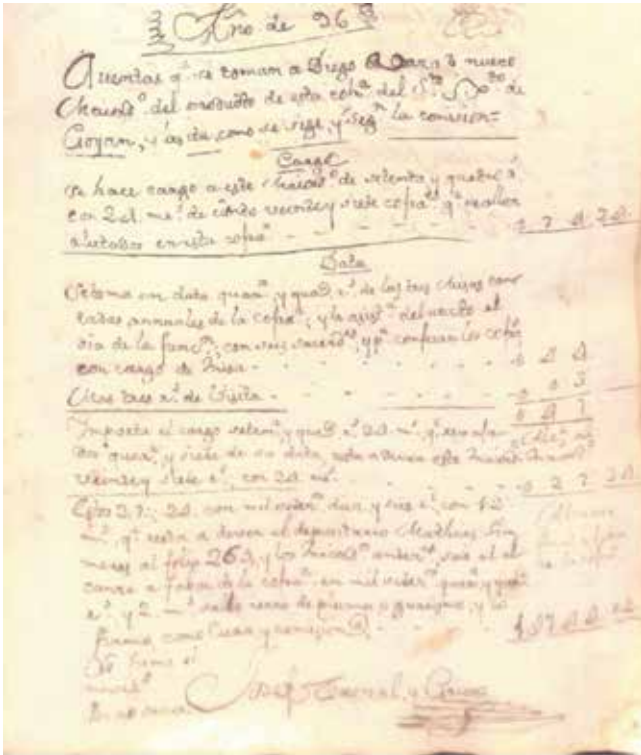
Año de 968

Quentas q. se toman a Diego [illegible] nuevo Chancill.º del producido de esta cofr.ª del S.r S. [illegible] de Goyan, y es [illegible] como se sigue y seg.n la comision

Cargo

Se hace cargo a este Chancill.º de setenta y quatro r.s con 24 m.s de cinco vecinos y siete cofrad.s q. recaudo alistados en esta cofr.ª — 2 7 4 24

Data

Se toma en data quar.ta y quatr.o r.s de los tres dias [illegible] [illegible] annuales de la cofr.ª, y la asist.a del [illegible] al dia de la func.n con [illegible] q. confesaron los cofr.s con cargo de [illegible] — 0 4 4

Mas tres r.s de Visita — 0 0 3

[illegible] 0 4 7

Importa el cargo setent.a y quat.o r.s 24 m.s q. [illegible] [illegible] quar.ta y siete de su data, esta a deber este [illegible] veinte y siete r.s con 24 m.s — 0 2 7 24

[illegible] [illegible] 24 con mil ochent.a dos y tres r.s con 12 m.s q. resta a deber el depositario Martinez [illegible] al folio 263, y los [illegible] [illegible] al cargo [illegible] de la cofr.ª en mil ochent.a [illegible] y quat.o r.s y 2 m.s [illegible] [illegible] y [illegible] y lo firmaron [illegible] — 1 1 0 4 12

Lo firmo el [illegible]
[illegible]

Joseph Bernal y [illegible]

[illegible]